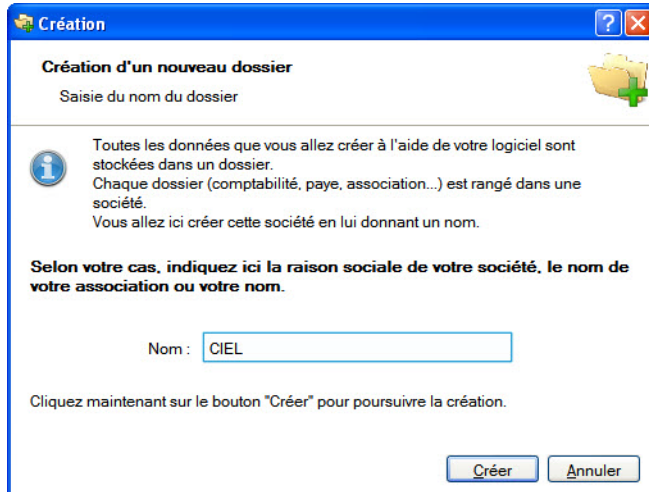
Création

?

Création d'un nouveau dossier

Saisie du nom du dossier

Toutes les données que vous allez créer à l'aide de votre logiciel sont stockées dans un dossier.
Chaque dossier (comptabilité, paye, association...) est rangé dans une société.
Vous allez ici créer cette société en lui donnant un nom.

Selon votre cas, indiquez ici la raison sociale de votre société, le nom de votre association ou votre nom.

Nom : CIEL

Cliquez maintenant sur le bouton "Créer" pour poursuivre la création.

Créer Annuler